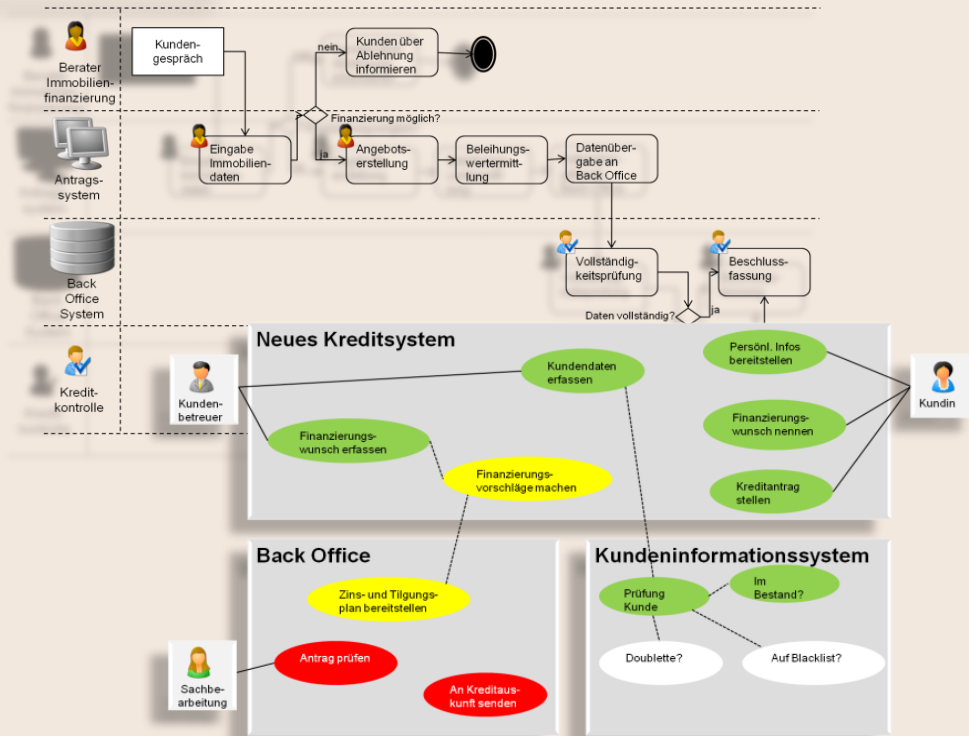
Berater Immobilienfinanzierung

Kundengespräch

nein

Kunden über Ablehnung informieren

Finanzierung möglich?

ja

Antragssystem

Eingabe Immobiliendaten

Angebotserstellung

Beleihungswertermittlung

Datenübergabe an Back Office

Back Office System

Vollständigkeitsprüfung

Beschlussfassung

Daten vollständig?

ja

Kreditkontrolle

Neues Kreditsystem

Kundenbetreuer

Kundendaten erfassen

Persönl. Infos bereitstellen

Kundin

Finanzierungswunsch erfassen

Finanzierungsvorschläge machen

Finanzierungswunsch nennen

Kreditantrag stellen

Back Office

Zins- und Tilgungsplan bereitstellen

Sachbearbeitung

Antrag prüfen

An Kreditauskunft senden

Kundeninformationssystem

Prüfung Kunde

Im Bestand?

Doublette?

Auf Blacklist?